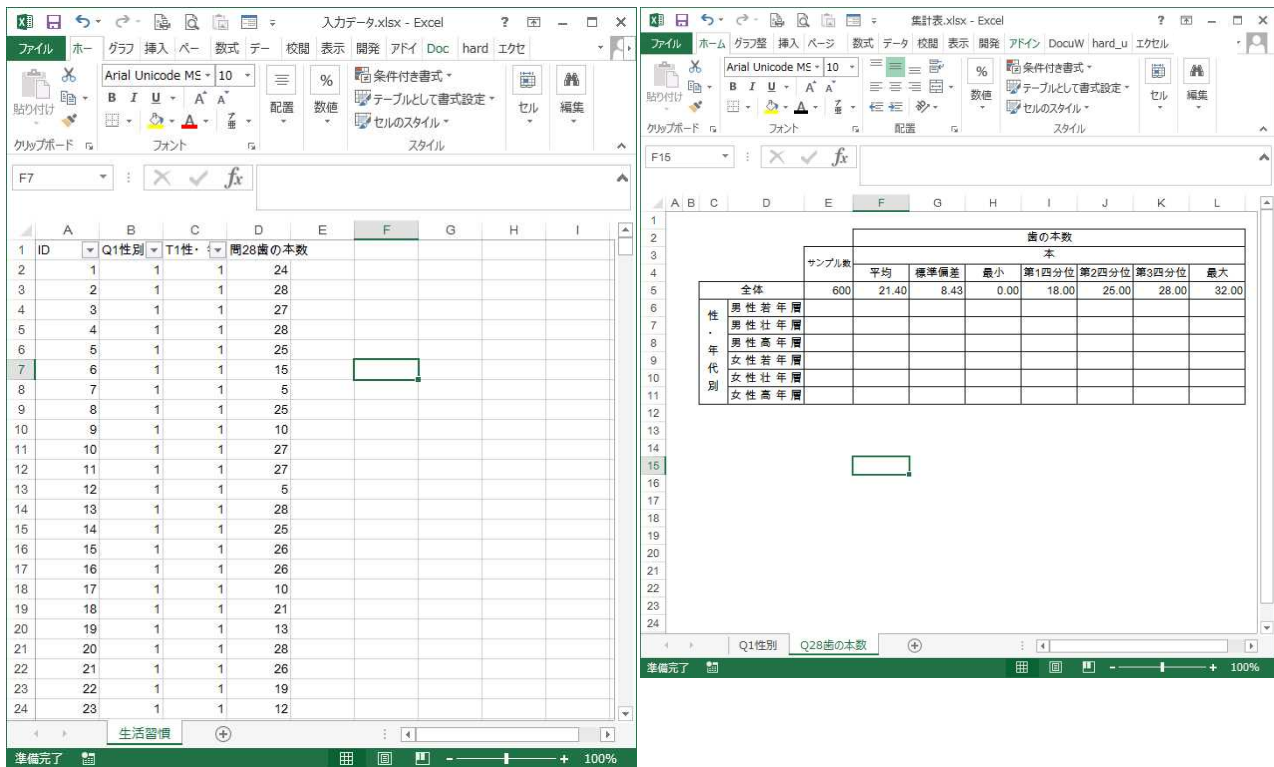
入力データ.xlsx - Excel

ファイル ホー グラフ 挿入 ペー 数式 デー 校閲 表示 開発 アドイ Doc hard エクセ

貼り付け Arial Unicode MS 10 配置 数値 条件付き書式 テーブルとして書式設定 セルのスタイル セル 編集

クリップボード フォント スタイル

F7

| | A | B | C | D | E | F | G | H | I |
|---|---|---|---|---|---|---|---|---|---|
| 1 | ID | Q1性別 | T1性・ | 問28歯の本数 | | | | | |
| 2 | 1 | 1 | 1 | 24 | | | | | |
| 3 | 2 | 1 | 1 | 28 | | | | | |
| 4 | 3 | 1 | 1 | 27 | | | | | |
| 5 | 4 | 1 | 1 | 28 | | | | | |
| 6 | 5 | 1 | 1 | 25 | | | | | |
| 7 | 6 | 1 | 1 | 15 | | | | | |
| 8 | 7 | 1 | 1 | 5 | | | | | |
| 9 | 8 | 1 | 1 | 25 | | | | | |
| 10 | 9 | 1 | 1 | 10 | | | | | |
| 11 | 10 | 1 | 1 | 27 | | | | | |
| 12 | 11 | 1 | 1 | 27 | | | | | |
| 13 | 12 | 1 | 1 | 5 | | | | | |
| 14 | 13 | 1 | 1 | 28 | | | | | |
| 15 | 14 | 1 | 1 | 25 | | | | | |
| 16 | 15 | 1 | 1 | 26 | | | | | |
| 17 | 16 | 1 | 1 | 26 | | | | | |
| 18 | 17 | 1 | 1 | 10 | | | | | |
| 19 | 18 | 1 | 1 | 21 | | | | | |
| 20 | 19 | 1 | 1 | 13 | | | | | |
| 21 | 20 | 1 | 1 | 28 | | | | | |
| 22 | 21 | 1 | 1 | 26 | | | | | |
| 23 | 22 | 1 | 1 | 19 | | | | | |
| 24 | 23 | 1 | 1 | 12 | | | | | |

生活習慣

準備完了 100%

集計表.xlsx - Excel

ファイル ホーム グラフ整 挿入 ページ 数式 データ 校閲 表示 開発 アドイン DocuW hard_u エクセル

貼り付け Arial Unicode MS 10 配置 数値 条件付き書式 テーブルとして書式設定 セルのスタイル セル 編集

クリップボード フォント 配置 スタイル

F15

| | | 歯の本数 | | | | | | |
|---|---|---|---|---|---|---|---|---|
| | | 本 | | | | | | |
| | サンプル数 | 平均 | 標準偏差 | 最小 | 第1四分位 | 第2四分位 | 第3四分位 | 最大 |
| 全体 | 600 | 21.40 | 8.43 | 0.00 | 18.00 | 25.00 | 28.00 | 32.00 |
| 性・年代別 男性若年層 | | | | | | | | |
| 男性壮年層 | | | | | | | | |
| 男性高年層 | | | | | | | | |
| 女性若年層 | | | | | | | | |
| 女性壮年層 | | | | | | | | |
| 女性高年層 | | | | | | | | |

Q1性別 Q28歯の本数

準備完了 100%